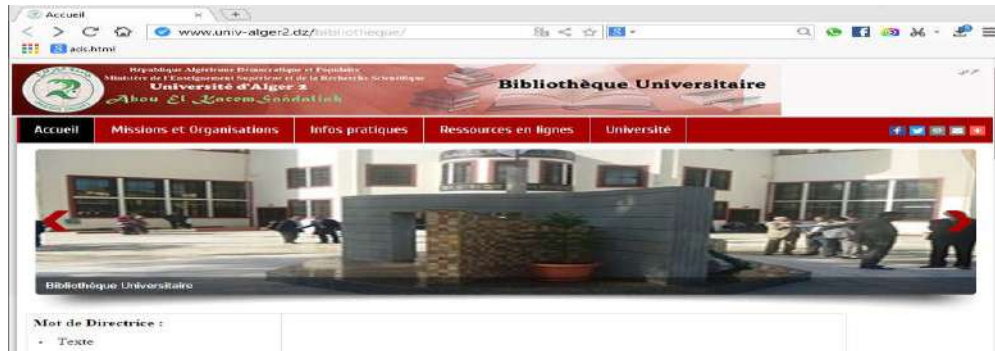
Accueil

www.univ-alger2.dz/bibliotheque/

acis.html

République Algérienne Démocratique et Populaire
Ministère de l'Enseignement Supérieur et de la Recherche Scientifique
Université d'Alger 2
Abou El Kacem Saadallah

Bibliothèque Universitaire

Accueil | Missions et Organisations | Infos pratiques | Ressources en lignes | Université

Bibliothèque Universitaire

Mot de Directrice :
- Texte